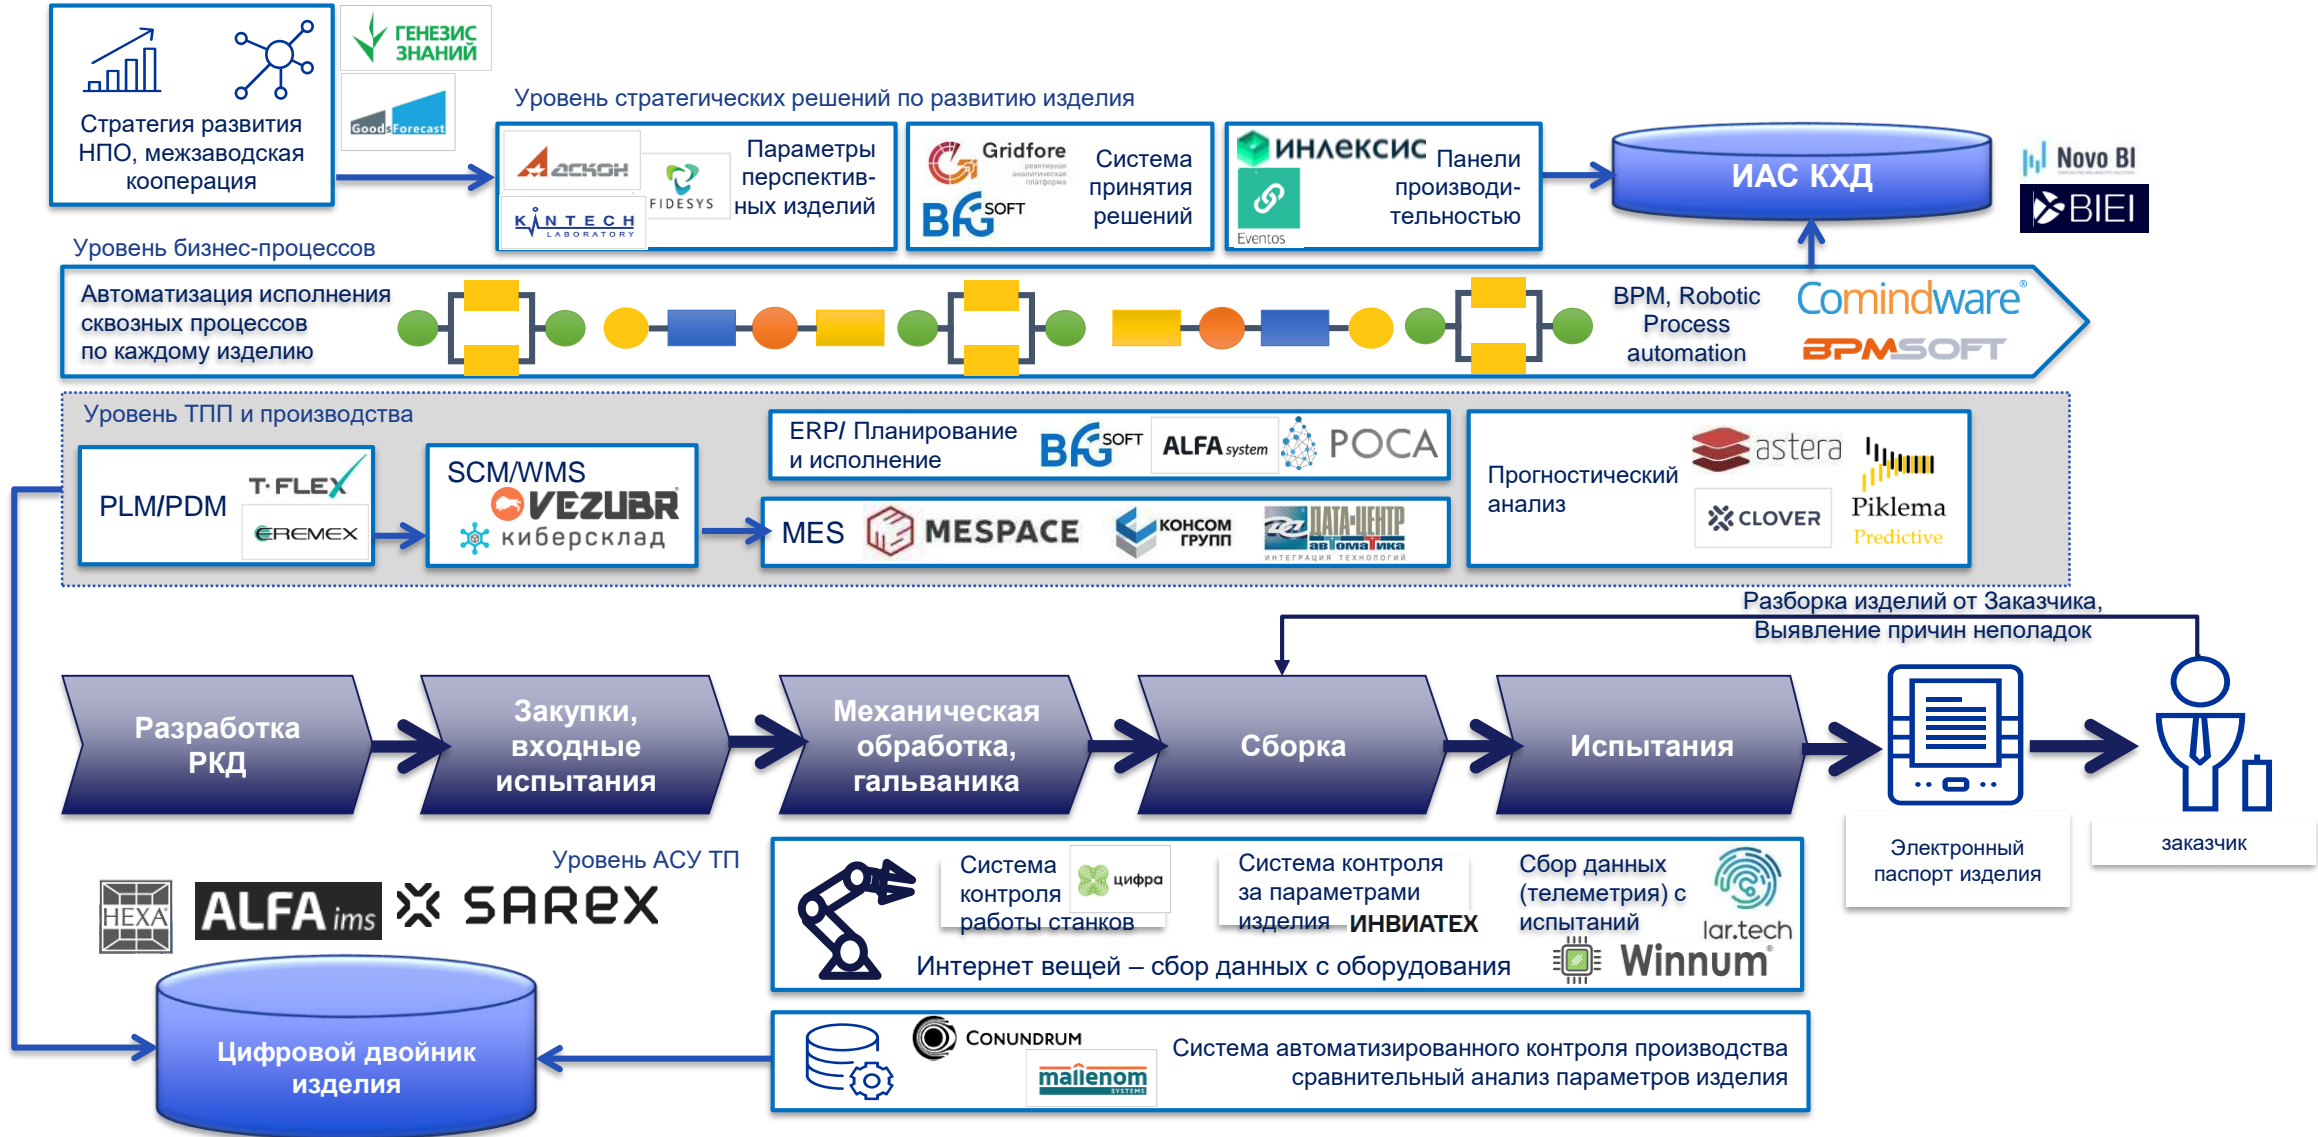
Стратегия развития НПО, межзаводская кооперация

ГЕНЕЗИС ЗНАНИЙ

GoodsForecast

Уровень стратегических решений по развитию изделия

Аскон

FIDESYS

KINTECH LABORATORY

Параметры перспективных изделий

Gridfore

BFG SOFT

Система принятия решений

ИНЛЕКСИС

Eventos

Панели производительностью

ИАС КХД

Novo BI

BIEI

Уровень бизнес-процессов

Автоматизация исполнения сквозных процессов по каждому изделию

BPM, Robotic Process automation

Comindware

BPMSOFT

Уровень ТПП и производства

PLM/PDM

T-FLEX

EREMEX

SCM/WMS

VEZUBR

киберсклад

ERP/ Планирование и исполнение

BFG SOFT

ALFA system

РОСА

MES

MESPACE

КОНСОМ ГРУПП

ДАТА-ЦЕНТР автоматика

ИНТЕГРАЦИЯ ТЕХНОЛОГИЙ

Прогностический анализ

astera

CLOVER

Piklema Predictive

Разборка изделий от Заказчика, Выявление причин неполадок

Разработка РКД

Закупки, входные испытания

Механическая обработка, гальваника

Сборка

Испытания

Электронный паспорт изделия

заказчик

Уровень АСУ ТП

HEXA

ALFA ims

SAREX

Система контроля работы станков

цифра

Система контроля за параметрами изделия

ИНВИАТЕХ

Сбор данных (телеметрия) с испытаний

lar.tech

Winnum

Интернет вещей – сбор данных с оборудования

Цифровой двойник изделия

CONUNDRUM

mallenom SYSTEMS

Система автоматизированного контроля производства сравнительный анализ параметров изделия